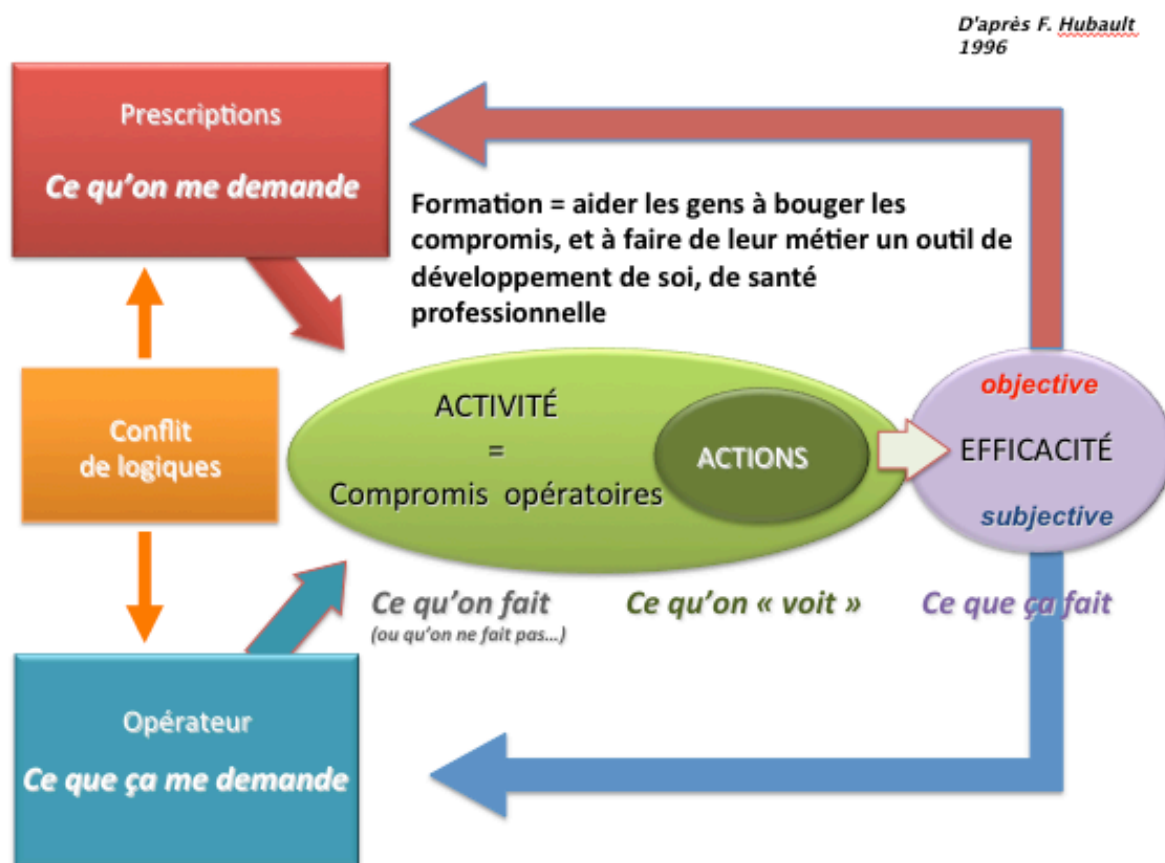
D'après F. Hubault 1996

Prescriptions

Ce qu'on me demande

Formation = aider les gens à bouger les compromis, et à faire de leur métier un outil de développement de soi, de santé professionnelle

Conflit de logiques

ACTIVITÉ = Compromis opératoires

ACTIONS

objective

EFFICACITÉ

subjective

Ce qu'on fait
(ou qu'on ne fait pas...)

Ce qu'on « voit »

Ce que ça fait

Opérateur

Ce que ça me demande